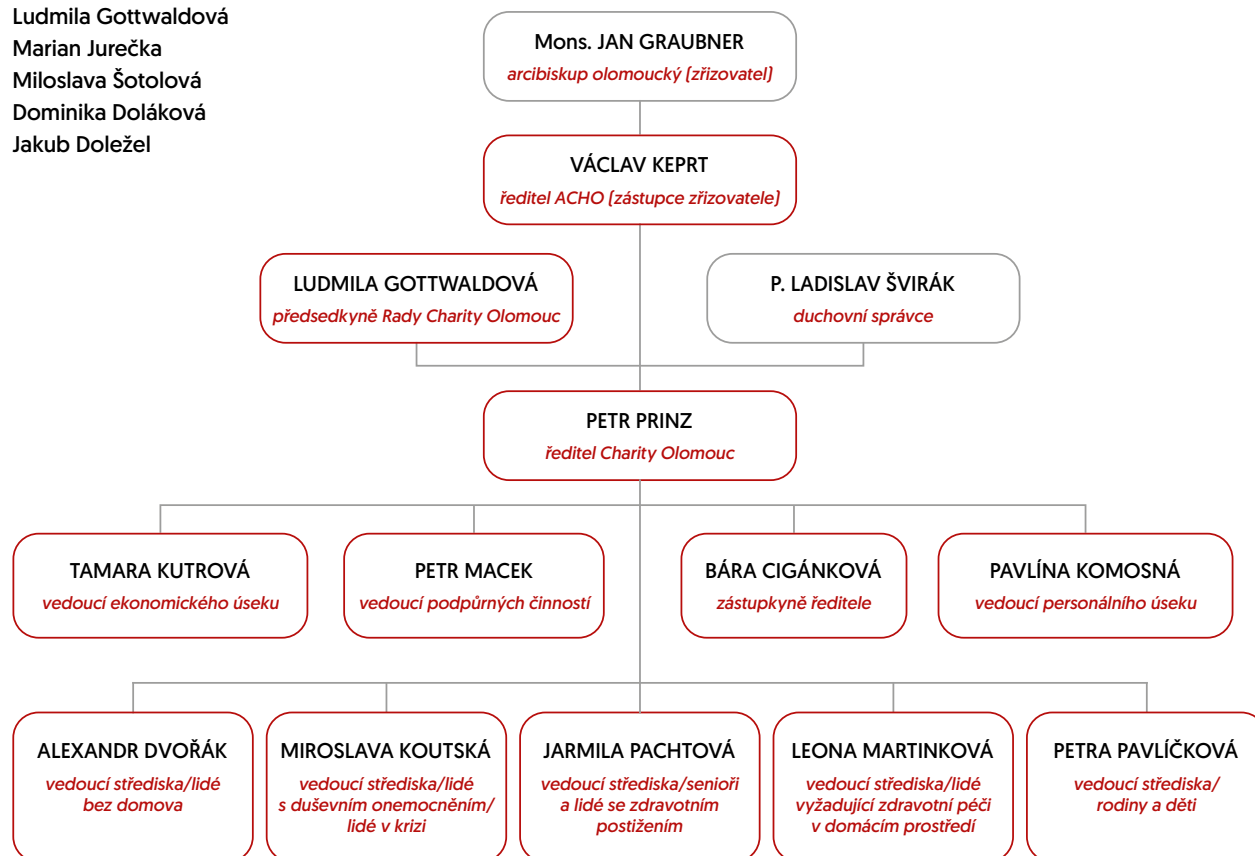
Ludmila Gottwaldová
Marian Jurečka
Miloslava Šotolová
Dominika Doláková
Jakub Doležel

Mons. JAN GRAUBNER
arcibiskup olomoucký (zřizovatel)

VÁCLAV KEPRT
ředitel ACHO (zástupce zřizovatele)

LUDMILA GOTTWALDOVÁ
předsedkyně Rady Charity Olomouc

P. LADISLAV ŠVIRÁK
duchovní správce

PETR PRINZ
ředitel Charity Olomouc

TAMARA KUTROVÁ
vedoucí ekonomického úseku

PETR MACEK
vedoucí podpůrných činností

BÁRA CIGÁNKOVÁ
zástupkyně ředitele

PAVLÍNA KOMOSNÁ
vedoucí personálního úseku

ALEXANDR DVOŘÁK
vedoucí střediska/lidé bez domova

MIROSLAVA KOUTSKÁ
vedoucí střediska/lidé s duševním onemocněním/ lidé v krizi

JARMILA PACHTOVÁ
vedoucí střediska/senioři a lidé se zdravotním postižením

LEONA MARTINKOVÁ
vedoucí střediska/lidé vyžadující zdravotní péči v domácím prostředí

PETRA PAVLÍČKOVÁ
vedoucí střediska/ rodiny a děti